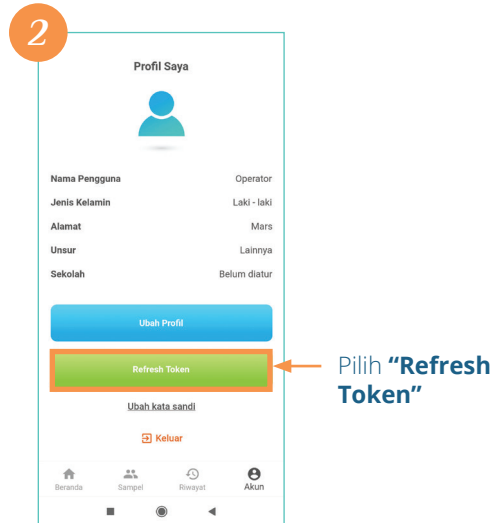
2

Profil Saya

Nama Pengguna Operator
Jenis Kelamin Laki - laki
Alamat Mars
Unsur Lainnya
Sekolah Belum diatur

Ubah Profil

Refresh Token

Ubah kata sandi

Keluar

Beranda Sampel Riwayat Akun

Pilih **"Refresh Token"**